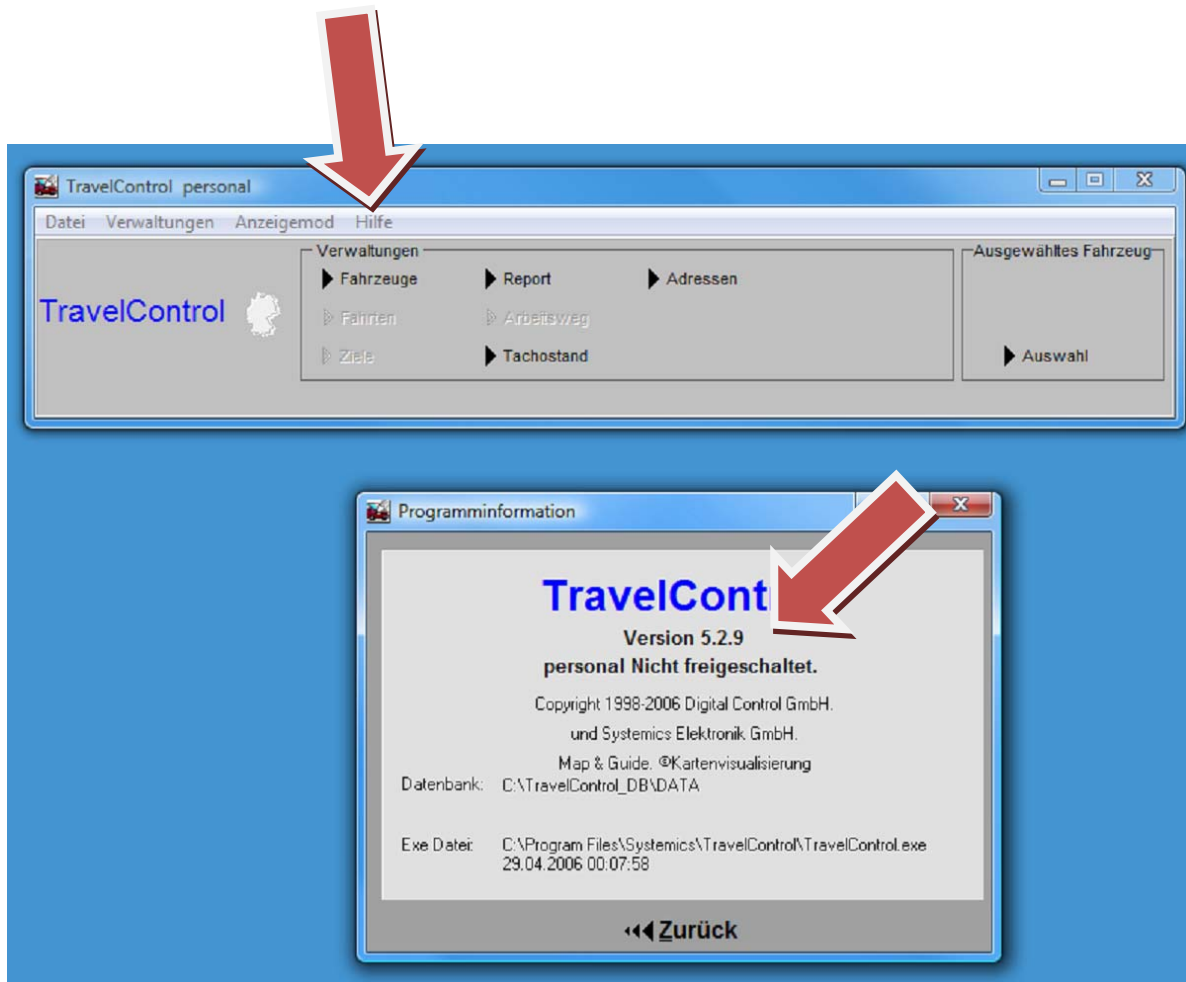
TravelControl personal

Datei Verwaltungen Anzeigemod Hilfe

TravelControl

Verwaltungen
Fahrzeuge
Report
Adressen
Fahrten
Arbeitsweg
Ziele
Tachostand

Ausgewähltes Fahrzeug
Auswahl

Programminformation

TravelCont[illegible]
Version 5.2.9
personal Nicht freigeschaltet.

Copyright 1998-2006 Digital Control GmbH.
und Systemics Elektronik GmbH.
Map & Guide. ©Kartenvisualisierung

Datenbank: C:\TravelControl_DB\DATA

Exe Datei: C:\Program Files\Systemics\TravelControl\TravelControl.exe
29.04.2006 00:07:58

Zurück